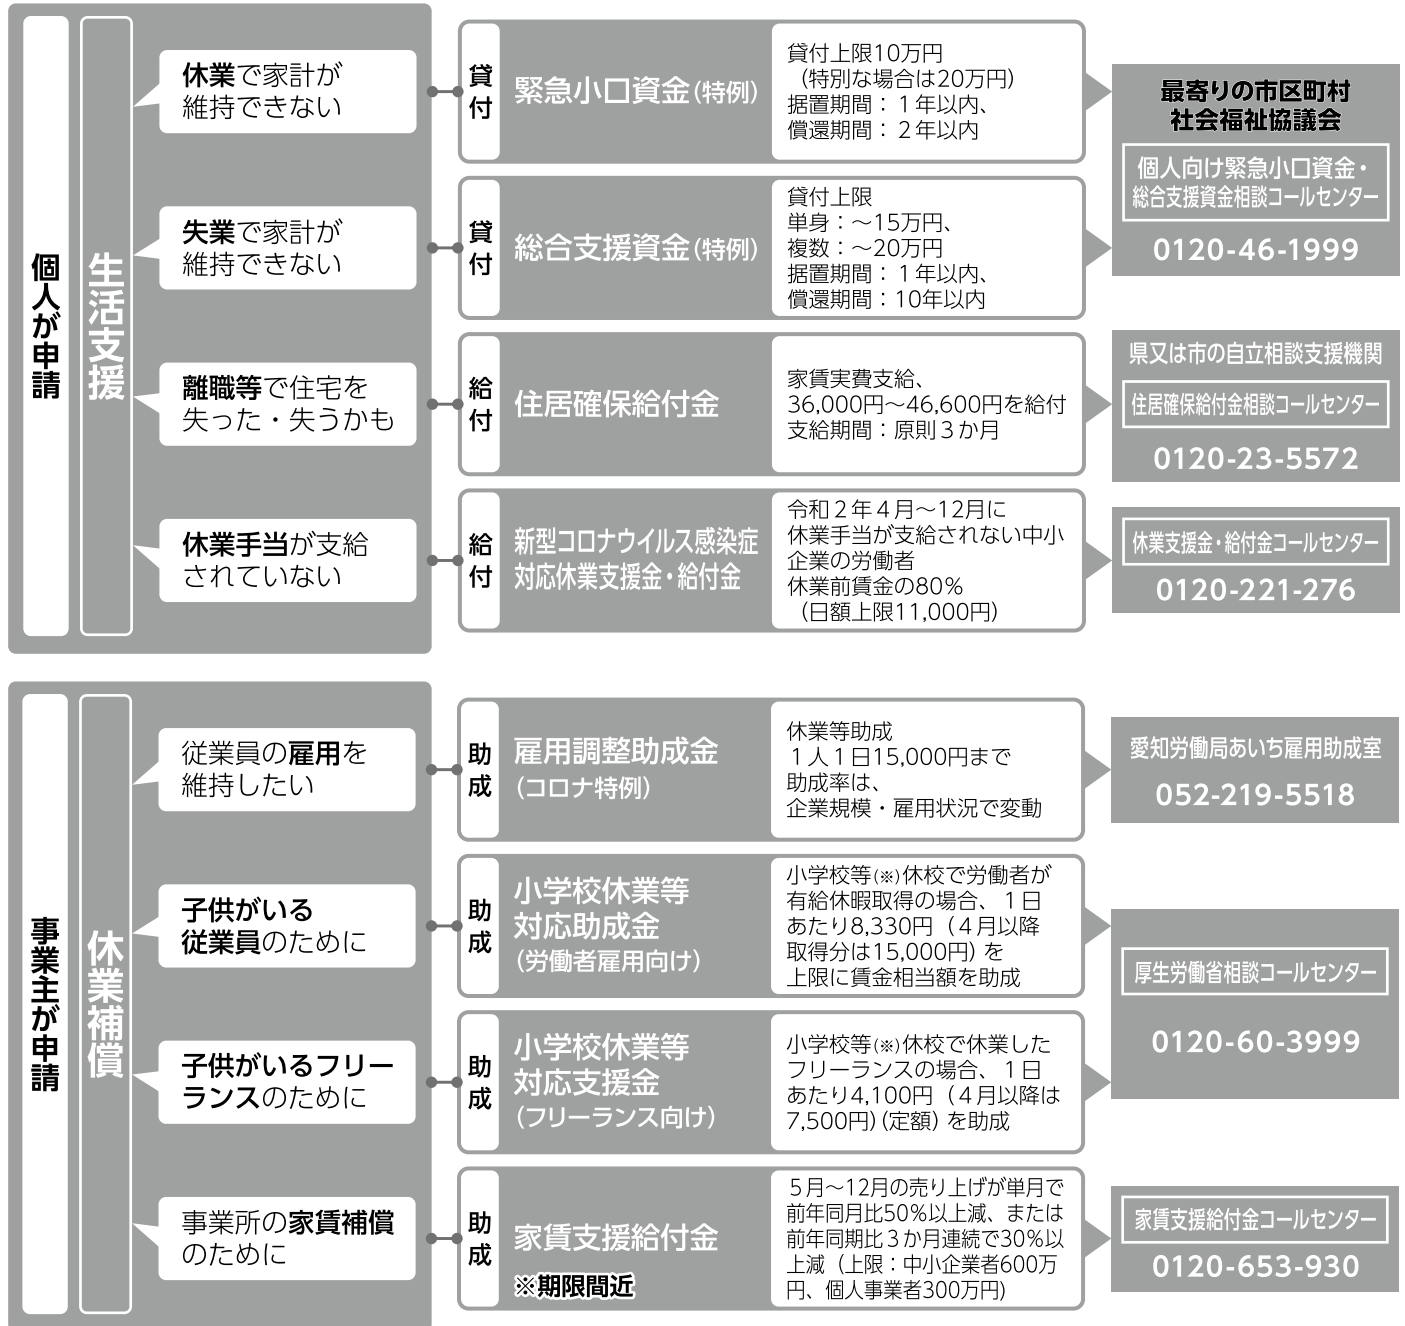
個人が申請

生活支援

休業で家計が維持できない

貸付

緊急小口資金(特例)

貸付上限10万円
(特別な場合は20万円)
据置期間：1年以内、
償還期間：2年以内

失業で家計が維持できない

貸付

総合支援資金(特例)

貸付上限
単身：～15万円、
複数：～20万円
据置期間：1年以内、
償還期間：10年以内

最寄りの市区町村社会福祉協議会

個人向け緊急小口資金・総合支援資金相談コールセンター

0120-46-1999

離職等で住宅を失った・失うかも

給付

住居確保給付金

家賃実費支給、
36,000円～46,600円を給付
支給期間：原則3か月

県又は市の自立相談支援機関

住居確保給付金相談コールセンター

0120-23-5572

休業手当が支給されていない

給付

新型コロナウイルス感染症対応休業支援金・給付金

令和2年4月～12月に
休業手当が支給されない中小企業の労働者
休業前賃金の80%
(日額上限11,000円)

休業支援金・給付金コールセンター

0120-221-276

事業主が申請

休業補償

従業員の雇用を維持したい

助成

雇用調整助成金
(コロナ特例)

休業等助成
1人1日15,000円まで
助成率は、
企業規模・雇用状況で変動

愛知労働局あいち雇用助成室

052-219-5518

子供がいる従業員のために

助成

小学校休業等対応助成金
(労働者雇用向け)

小学校等(※)休校で労働者が有給休暇取得の場合、1日あたり8,330円(4月以降取得分は15,000円)を上限に賃金相当額を助成

子供がいるフリーランスのために

助成

小学校休業等対応支援金
(フリーランス向け)

小学校等(※)休校で休業したフリーランスの場合、1日あたり4,100円(4月以降は7,500円)(定額)を助成

厚生労働省相談コールセンター

0120-60-3999

事業所の家賃補償のために

助成

家賃支援給付金
※期限間近

5月～12月の売り上げが単月で前年同月比50%以上減、または前年同期比3か月連続で30%以上減(上限：中小企業者600万円、個人事業者300万円)

家賃支援給付金コールセンター

0120-653-930